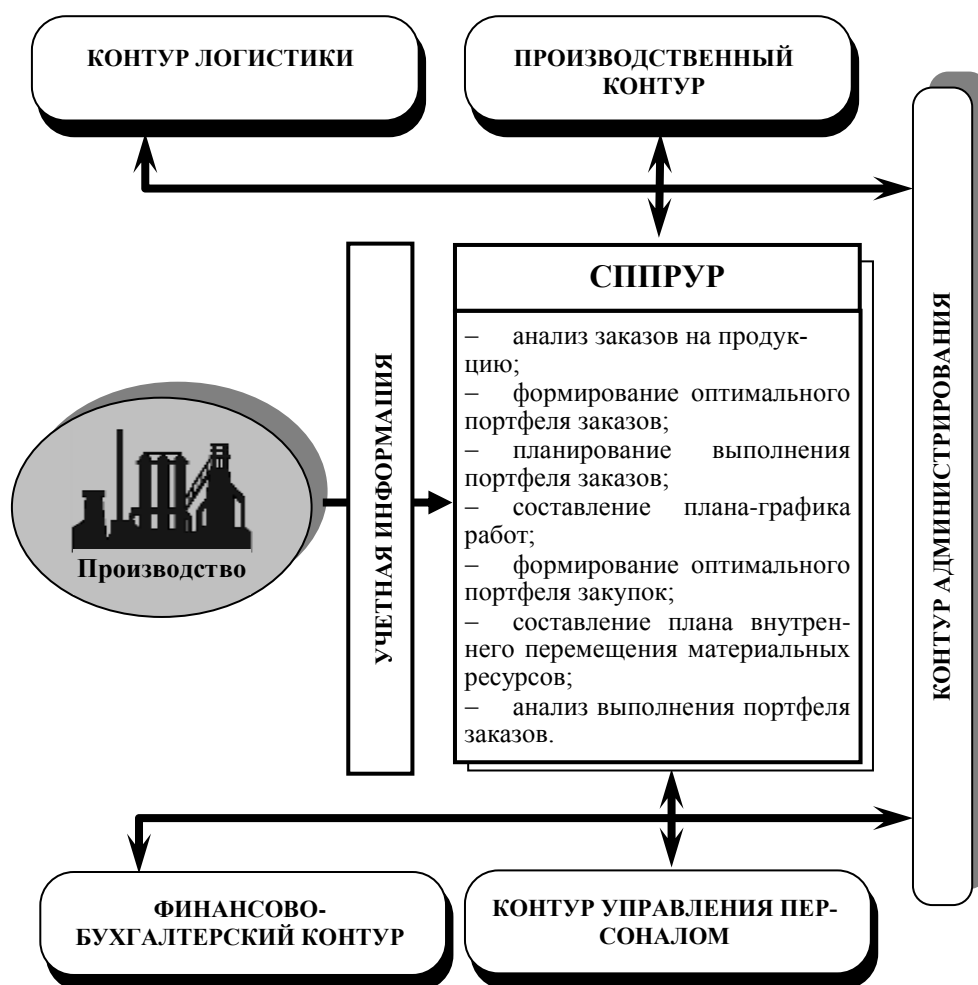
КОНТУР ЛОГИСТИКИ

ПРОИЗВОДСТВЕННЫЙ КОНТУР

КОНТУР АДМИНИСТРИРОВАНИЯ

УЧЕТНАЯ ИНФОРМАЦИЯ

СППРУР

– анализ заказов на продукцию;
– формирование оптимального портфеля заказов;
– планирование выполнения портфеля заказов;
– составление плана-графика работ;
– формирование оптимального портфеля закупок;
– составление плана внутреннего перемещения материальных ресурсов;
– анализ выполнения портфеля заказов.

Производство

ФИНАНСОВО-БУХГАЛТЕРСКИЙ КОНТУР

КОНТУР УПРАВЛЕНИЯ ПЕРСОНАЛОМ